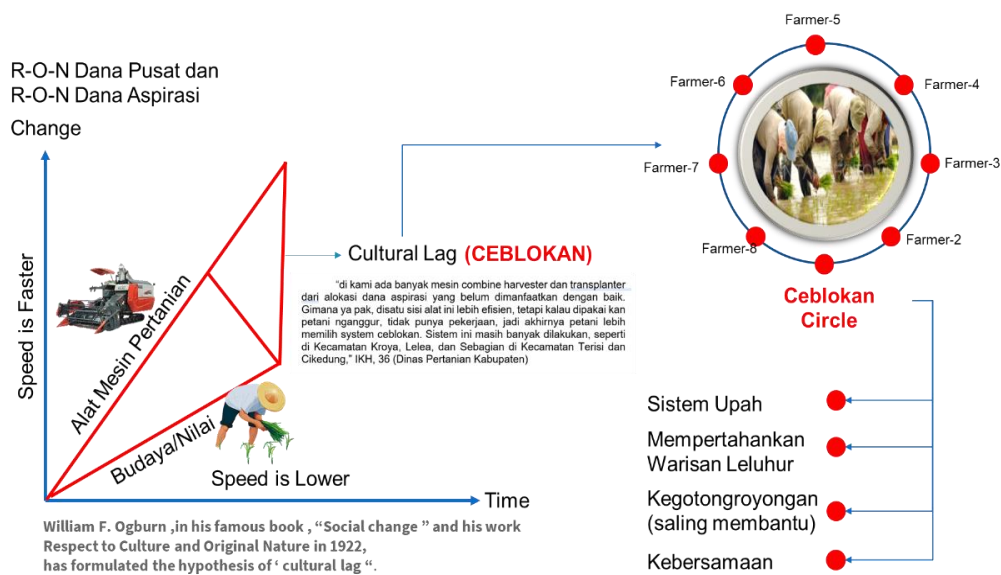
R-O-N Dana Pusat dan
R-O-N Dana Aspirasi

Change

Speed is Faster

Alat Mesin Pertanian

Budaya/Nilai

Speed is Lower

Time

Cultural Lag (CEBLOKAN)

"di kami ada banyak mesin combine harvester dan transplanter dari alokasi dana aspirasi yang belum dimanfaatkan dengan baik. Gimana ya pak, disatu sisi alat ini lebih efisien, tetapi kalau dipakai kan petani nganggur, tidak punya pekerjaan, jadi akhirnya petani lebih memilih system ceblokan. Sistem ini masih banyak dilakukan, seperti di Kecamatan Kroya, Lelea, dan Sebagian di Kecamatan Terisi dan Cikedung," IKH, 36 (Dinas Pertanian Kabupaten)

Farmer-5
Farmer-6
Farmer-4
Farmer-7
Farmer-3
Farmer-8
Farmer-2

Ceblokan Circle

Sistem Upah

Mempertahankan Warisan Leluhur

Kegotongroyongan (saling membantu)

Kebersamaan

William F. Ogburn ,in his famous book , "Social change " and his work Respect to Culture and Original Nature in 1922, has formulated the hypothesis of ' cultural lag ".